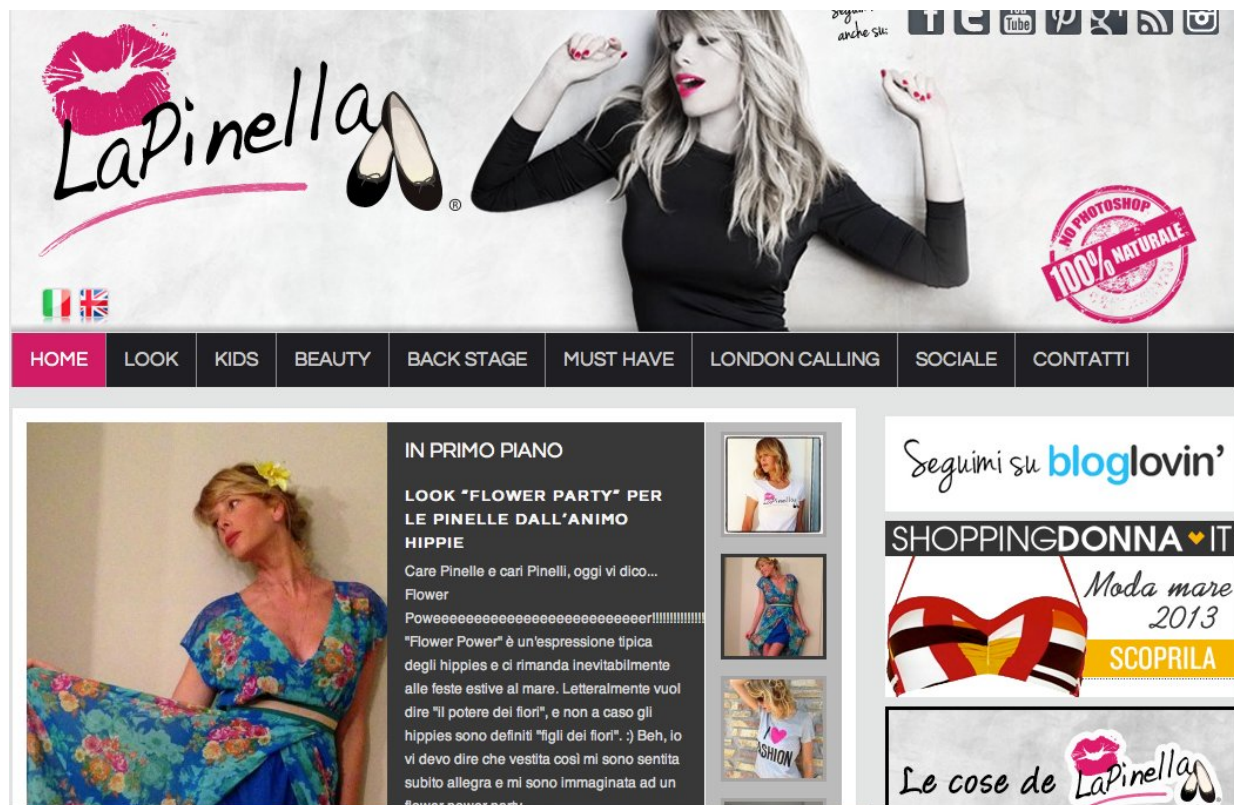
LaPinella®

Seguimi anche su:

You Tube

NO PHOTOSHOP 100% NATURALE

HOME | LOOK | KIDS | BEAUTY | BACK STAGE | MUST HAVE | LONDON CALLING | SOCIALE | CONTATTI

IN PRIMO PIANO

LOOK "FLOWER PARTY" PER LE PINELLE DALL'ANIMO HIPPIE

Care Pinelle e cari Pinelli, oggi vi dico... Flower Poweeeeeeeeeeeeeeeeeeeeeeeeeer!!!!!!!!!!!!! "Flower Power" è un'espressione tipica degli hippies e ci rimanda inevitabilmente alle feste estive al mare. Letteralmente vuol dire "il potere dei fiori", e non a caso gli hippies sono definiti "figli dei fiori". :) Beh, io vi devo dire che vestita così mi sono sentita subito allegra e mi sono immaginata ad un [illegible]

I ♥ FASHION

Seguimi su bloglovin'

SHOPPINGDONNA♥IT

Moda mare 2013

SCOPRILA

Le cose de LaPinella